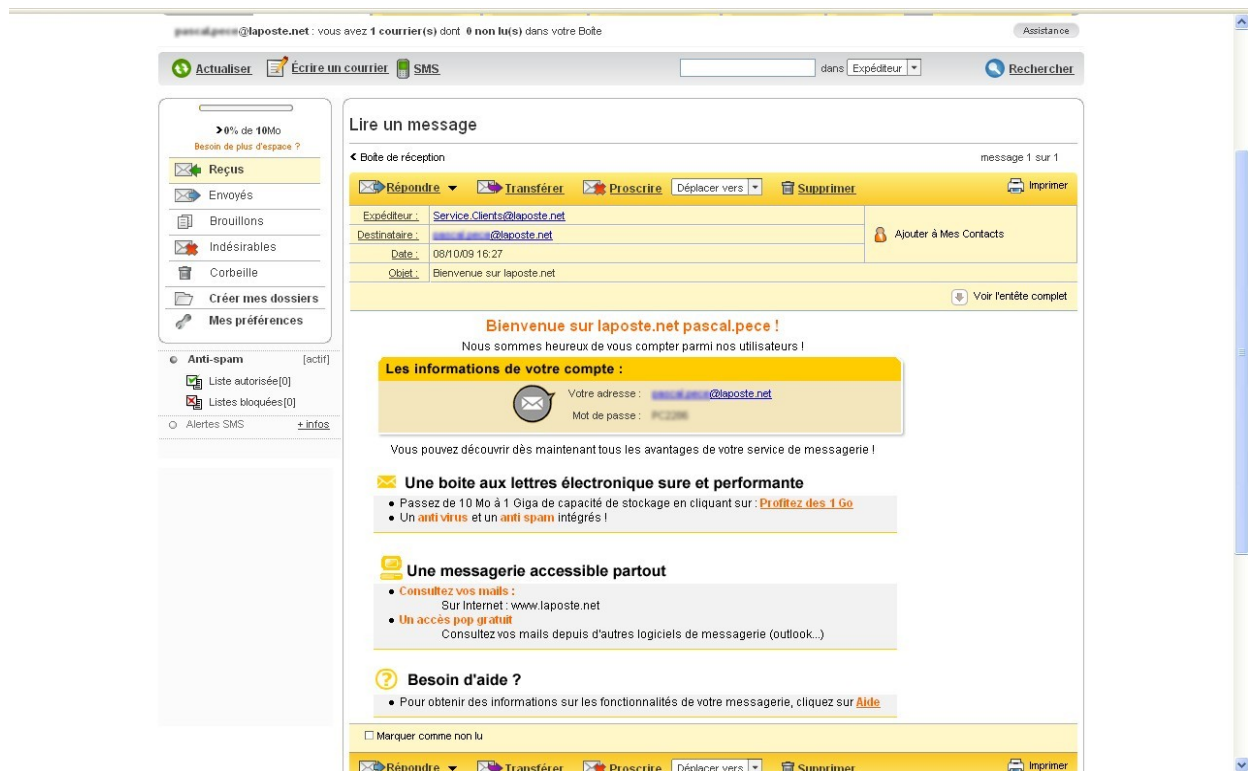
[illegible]@laposte.net : vous avez 1 courrier(s) dont 0 non lu(s) dans votre Boîte

Assistance

Actualiser Écrire un courrier SMS

dans Expéditeur

Rechercher

>0% de 10Mo
Besoin de plus d'espace ?

Reçus
Envoyés
Brouillons
Indésirables
Corbeille
Créer mes dossiers
Mes préférences

Anti-spam [actif]
Liste autorisée[0]
Listes bloquées[0]
Alertes SMS + infos

Lire un message

< Boîte de réception

message 1 sur 1

Répondre Transférer Proscrire Déplacer vers Supprimer Imprimer

| | |
|---|---|
| Expéditeur : | Service.Clients@laposte.net |
| Destinataire : | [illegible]@laposte.net |
| Date : | 08/10/09 16:27 |
| Objet : | Bienvenue sur laposte.net |

Ajouter à Mes Contacts

Voir l'entête complet

Bienvenue sur laposte.net pascal.pece !

Nous sommes heureux de vous compter parmi nos utilisateurs !

Les informations de votre compte :

Votre adresse : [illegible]@laposte.net
Mot de passe : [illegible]

Vous pouvez découvrir dès maintenant tous les avantages de votre service de messagerie !

Une boite aux lettres électronique sure et performante

• Passez de 10 Mo à 1 Giga de capacité de stockage en cliquant sur : Profitez des 1 Go
• Un anti virus et un anti spam intégrés !

Une messagerie accessible partout

• Consultez vos mails :
Sur Internet : www.laposte.net
• Un accès pop gratuit
Consultez vos mails depuis d'autres logiciels de messagerie (outlook...)

Besoin d'aide ?

• Pour obtenir des informations sur les fonctionnalités de votre messagerie, cliquez sur Aide

Marquer comme non lu

Répondre Transférer Proscrire Déplacer vers Supprimer Imprimer